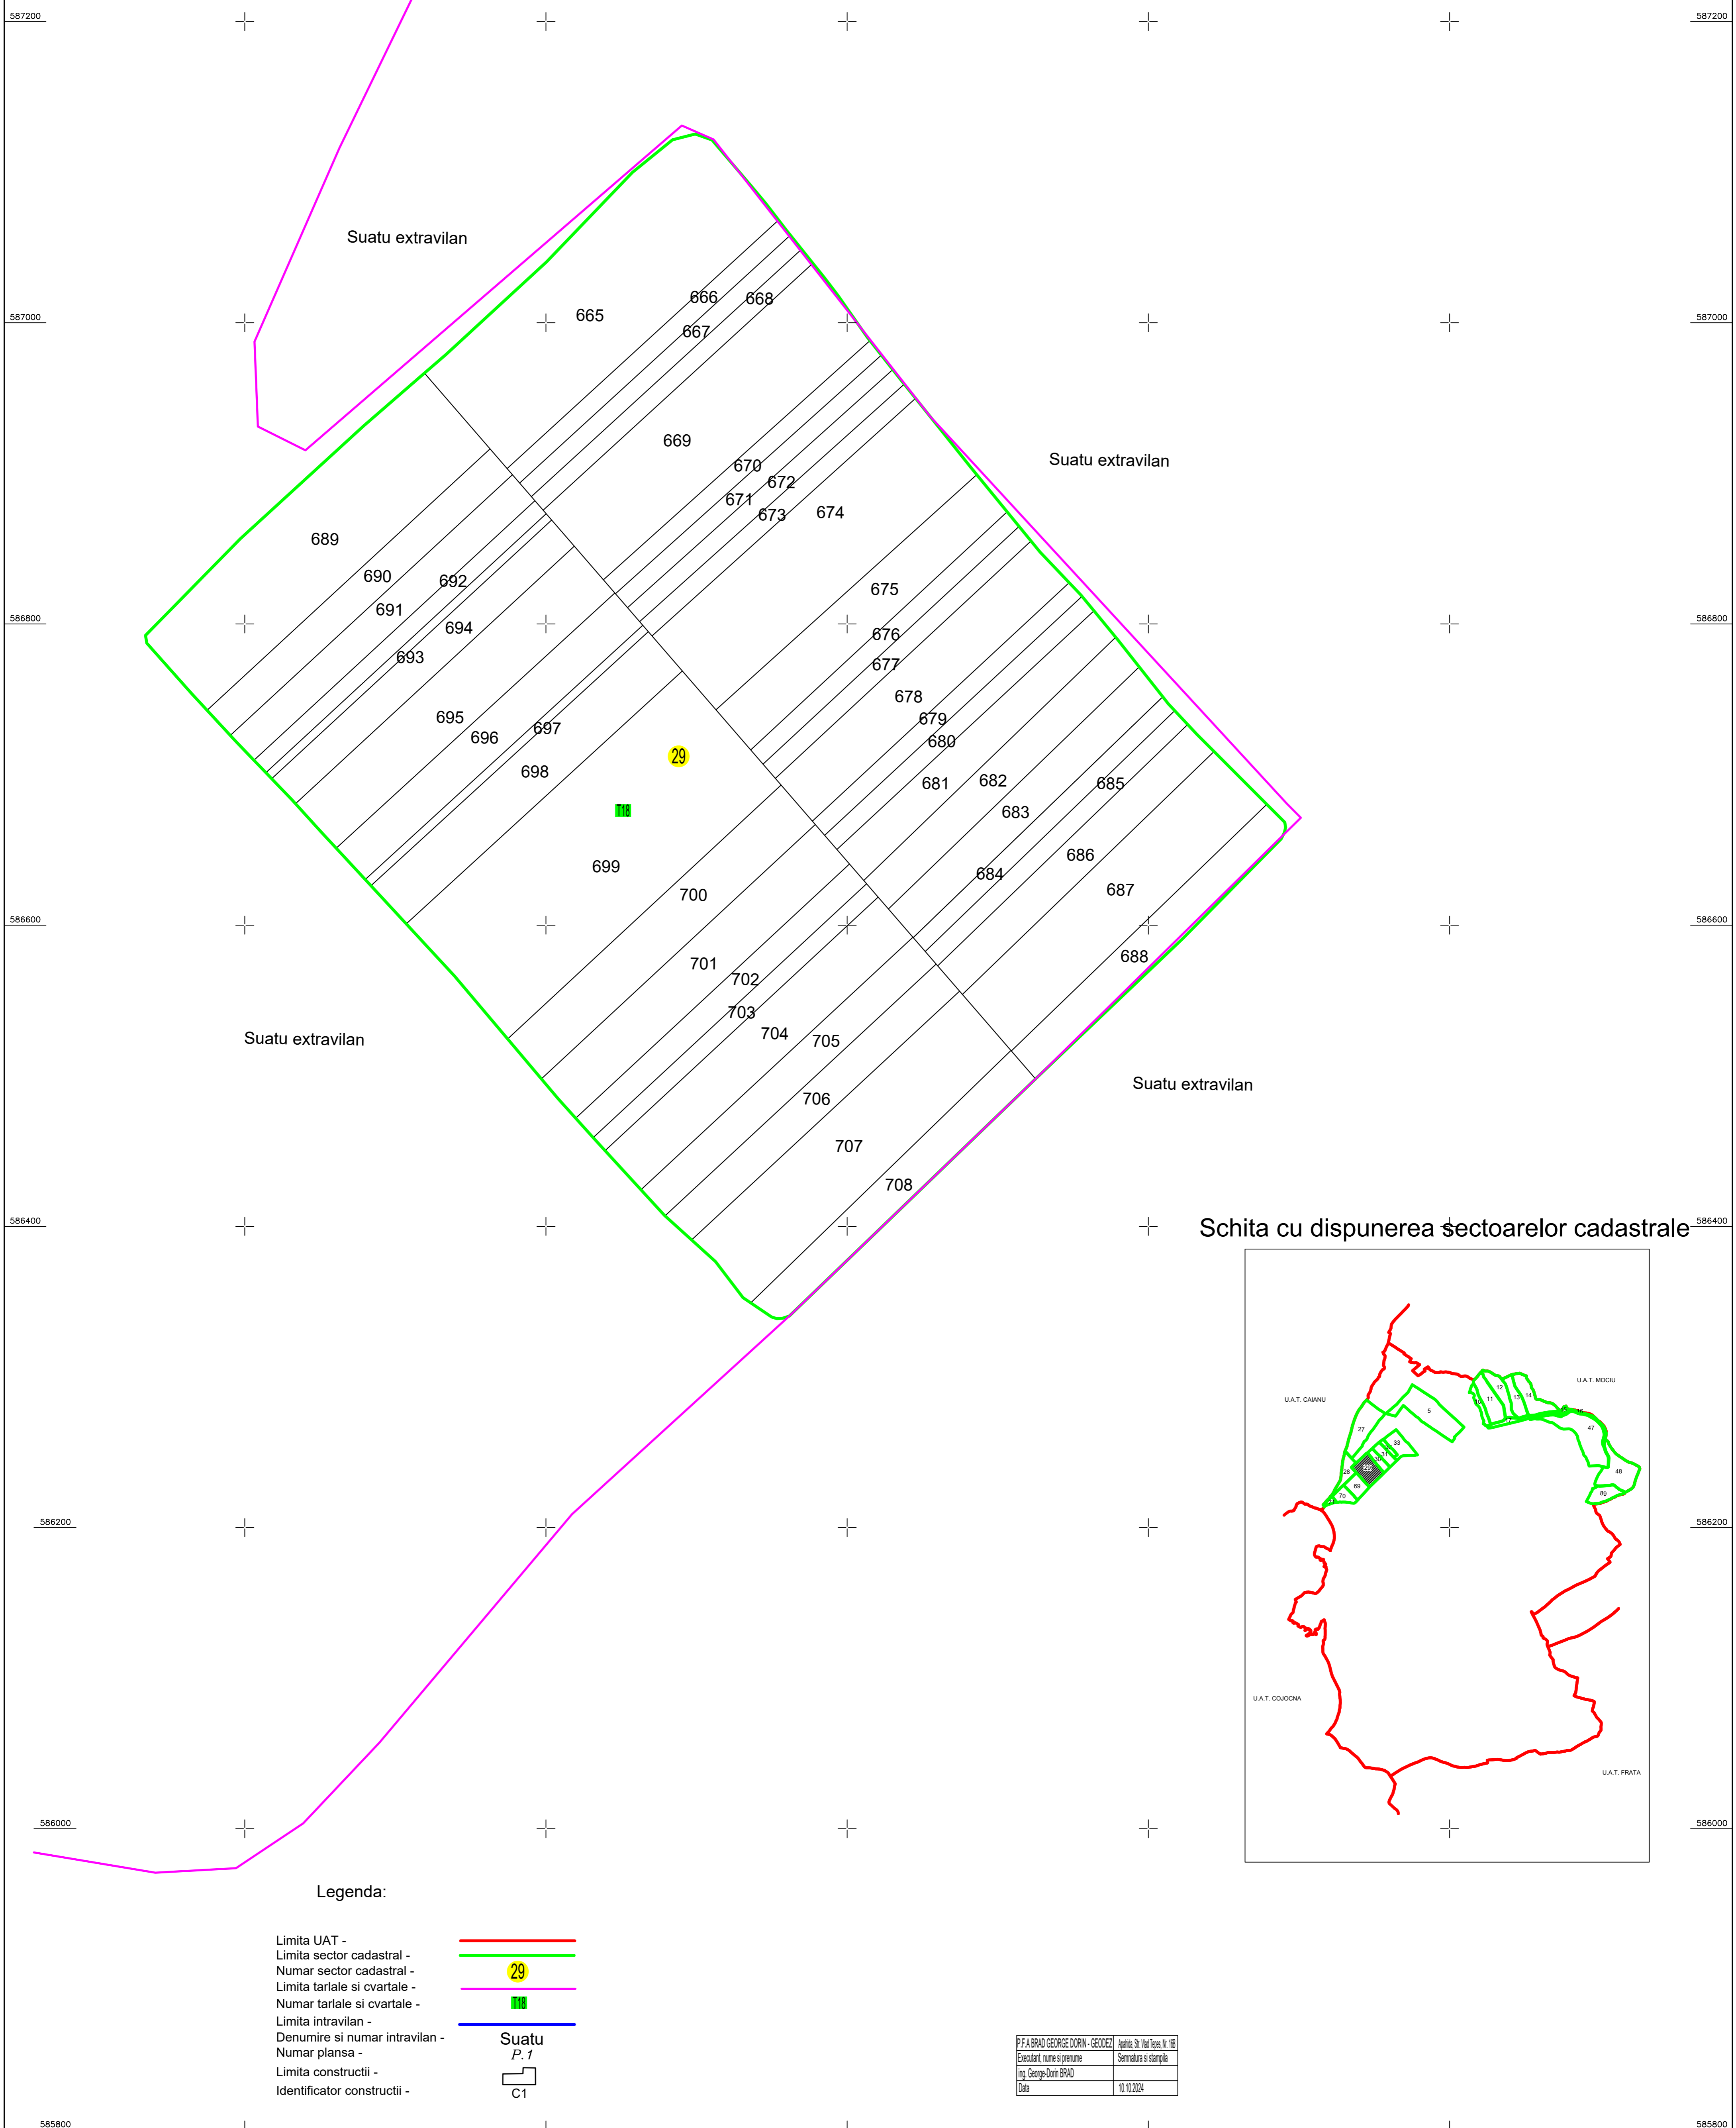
587200 587200
587000 587000
586800 586800
586600 586600
586400 586400
586200 586200
586000 586000
585800 585800

Suatu extravilan
Suatu extravilan
Suatu extravilan
Suatu extravilan

665 666 667 668 669 670 671 672 673 674 675 676 677 678 679 680 681 682 683 684 685 686 687 688 689 690 691 692 693 694 695 696 697 698 699 700 701 702 703 704 705 706 707 708

29
T18

Schita cu dispunerea sectoarelor cadastrale

U.A.T. CAIANU
U.A.T. MOCIU
U.A.T. COJOCNA
U.A.T. FRATA
5 10 11 12 13 14 27 28 29 33 47 48 69 70 71 89

Legenda:
Limita UAT -
Limita sector cadastral -
Numar sector cadastral - 29
Limita tarlale si cvartale -
Numar tarlale si cvartale - T18
Limita intravilan -
Denumire si numar intravilan - Suatu
Numar plansa - P.1
Limita constructii -
Identificator constructii - C1

| P.F.A BRAD GEORGE DORIN - GEODEZ | Apahida, Str. Vlad Tepes, Nr. 16B |
|---|---|
| Executant, nume si prenume | Semnatura si stampila |
| ing. George-Dorin BRAD | |
| Data | 10.10.2024 |